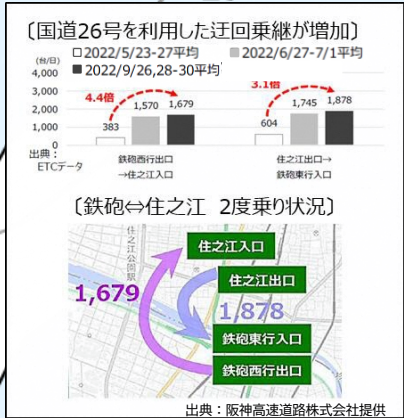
〔国道26号を利用した迂回乗継が増加〕

□2022/5/23-27平均 ■2022/6/27-7/1平均 ■2022/9/26,28-30平均

(台/日)
4,000
3,000
2,000
1,000
0

4.4倍
383 1,570 1,679
鉄砲西行出口→住之江入口

3.1倍
604 1,745 1,878
住之江出口→鉄砲東行入口

出典：ETCデータ

〔鉄砲⇔住之江 2度乗り状況〕

住之江公園駅

住之江入口
住之江出口
鉄砲東行入口
鉄砲西行出口

1,679
1,878

出典：阪神高速道路株式会社提供